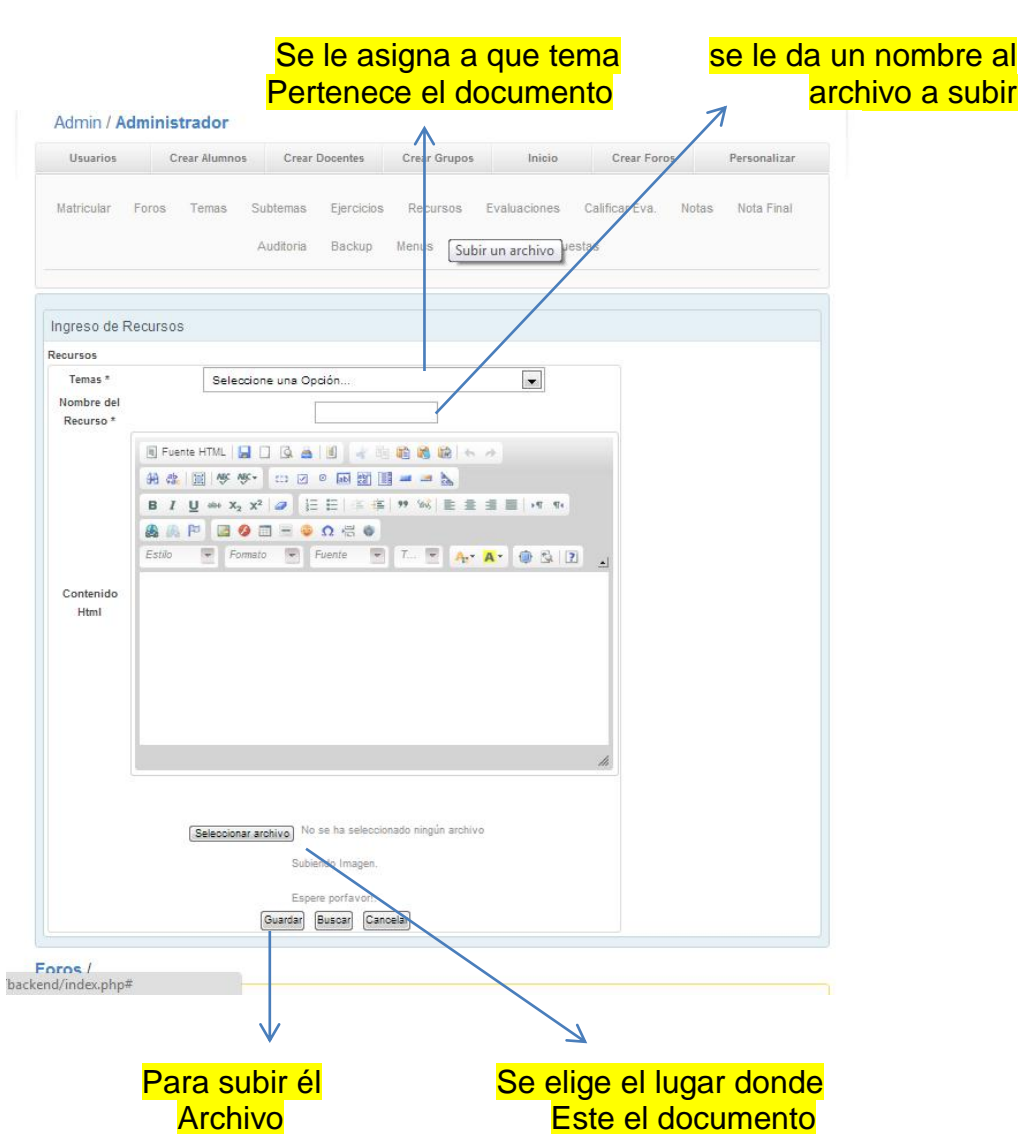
Se le asigna a que tema
Pertenece el documento

se le da un nombre al
archivo a subir

Admin / Administrador

Usuarios | Crear Alumnos | Crear Docentes | Crear Grupos | Inicio | Crear Foros | Personalizar

Matricular Foros Temas Subtemas Ejercicios Recursos Evaluaciones Calificar Eva. Notas Nota Final

Auditoria Backup Menus Subir un archivo uestas

Ingreso de Recursos

Recursos

Temas * Seleccione una Opción...

Nombre del Recurso *

Fuente HTML

Estilo Formato Fuente T...

Contenido Html

Seleccionar archivo No se ha seleccionado ningún archivo

Subiendo Imagen.

Espere porfavor!

Guardar Buscar Cancelar

Foros /

backend/index.php#

Para subir él
Archivo

Se elige el lugar donde
Este el documento